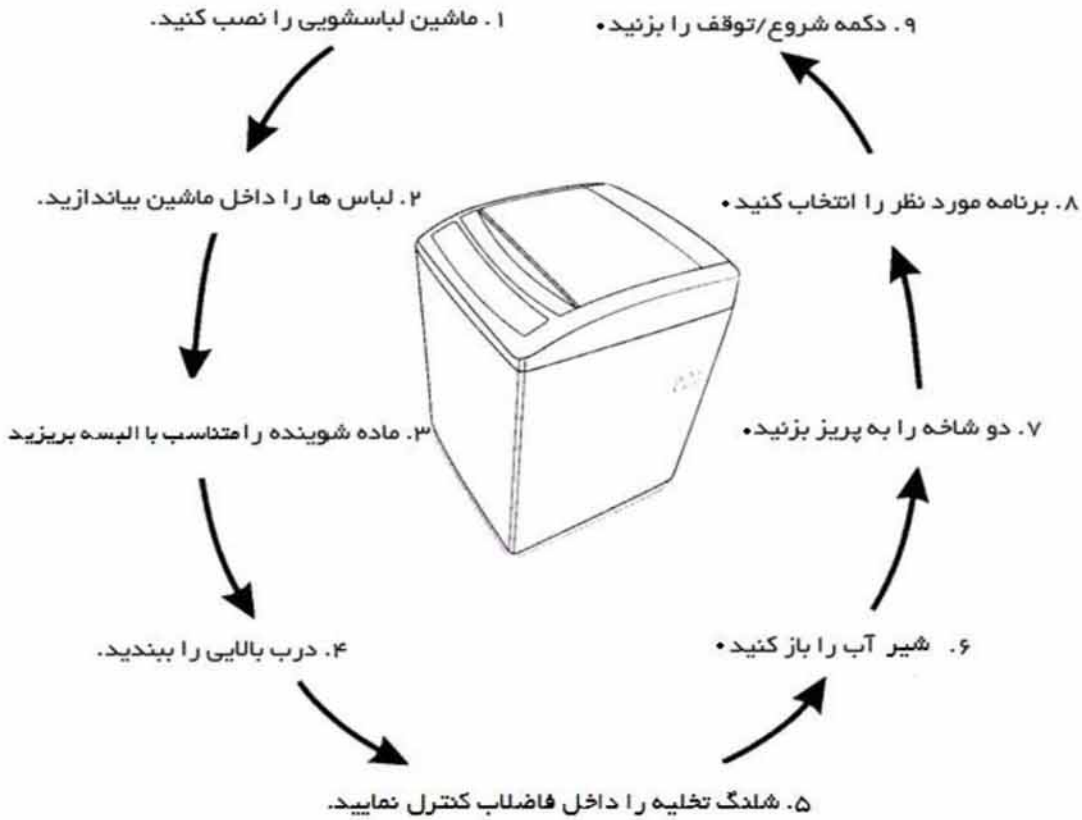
۱. ماشین لباسشویی را نصب کنید.

۲. لباس ها را داخل ماشین بیاندازید.

۳. ماده شوینده را متناسب با البسه بریزید

۴. درب بالایی را ببندید.

۵. شلنگ تخلیه را داخل فاضلاب کنترل نمایید.

۶. شیر آب را باز کنید.

۷. دو شاخه را به پریز بزنید.

۸. برنامه مورد نظر را انتخاب کنید.

۹. دکمه شروع/توقف را بزنید.